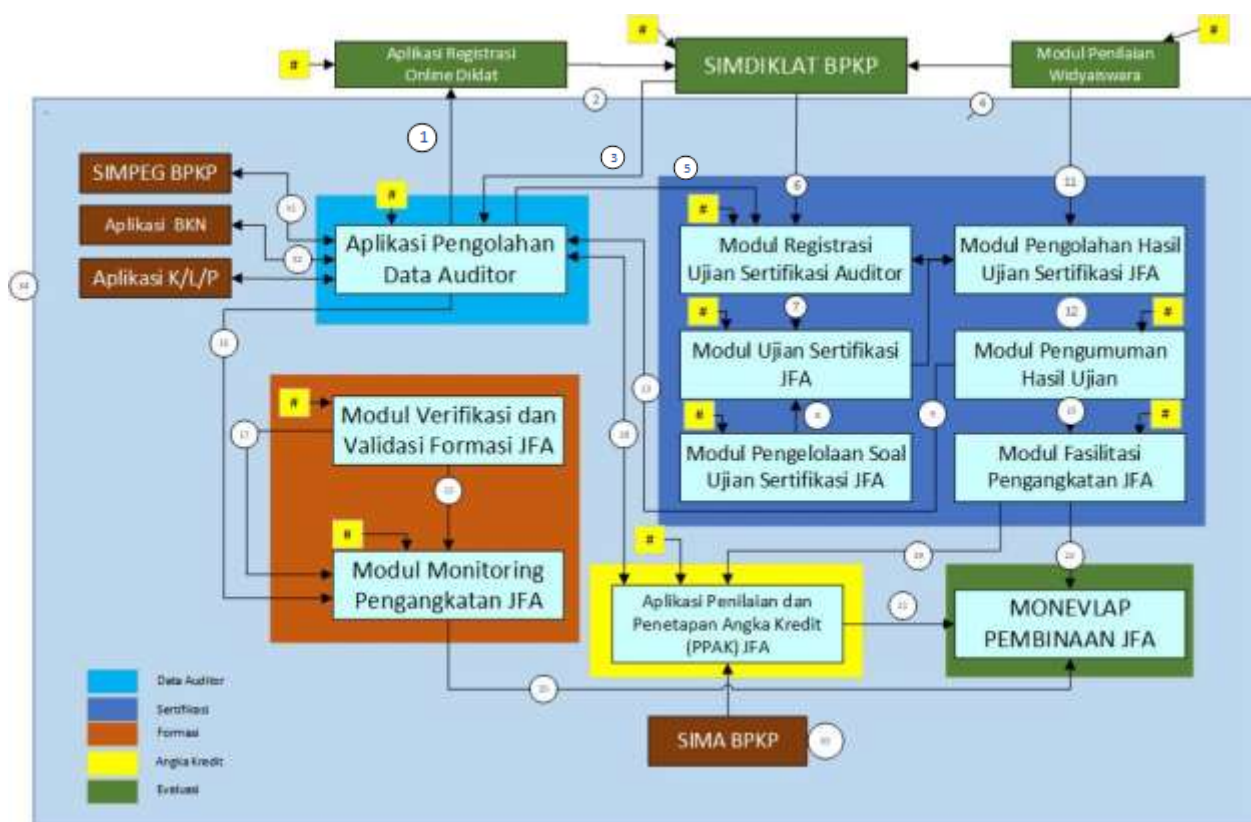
#

Aplikasi Registrasi Online Diklat

#

SIMDIKLAT BPKP

#

Modul Penilaian Widyaiswara

2

4

1

3

5

SIMPEG BPKP

Aplikasi BKN

Aplikasi K/L/P

#

Aplikasi Pengolahan Data Auditor

6

11

#

Modul Registrasi Ujian Sertifikasi Auditor

Modul Pengolahan Hasil Ujian Sertifikasi JFA

7

12

#

#

#

Modul Ujian Sertifikasi JFA

Modul Pengumuman Hasil Ujian

#

Modul Pengelolaan Soal Ujian Sertifikasi JFA

8

9

13

#

Modul Fasilitasi Pengangkatan JFA

#

Modul Verifikasi dan Validasi Formasi JFA

#

Modul Monitoring Pengangkatan JFA

#

Aplikasi Penilaian dan Penetapan Angka Kredit (PPAK) JFA

MONEVLAP PEMBINAAN JFA

SIMA BPKP

Data Auditor

Sertifikasi

Formasi

Angka Kredit

Evaluasi